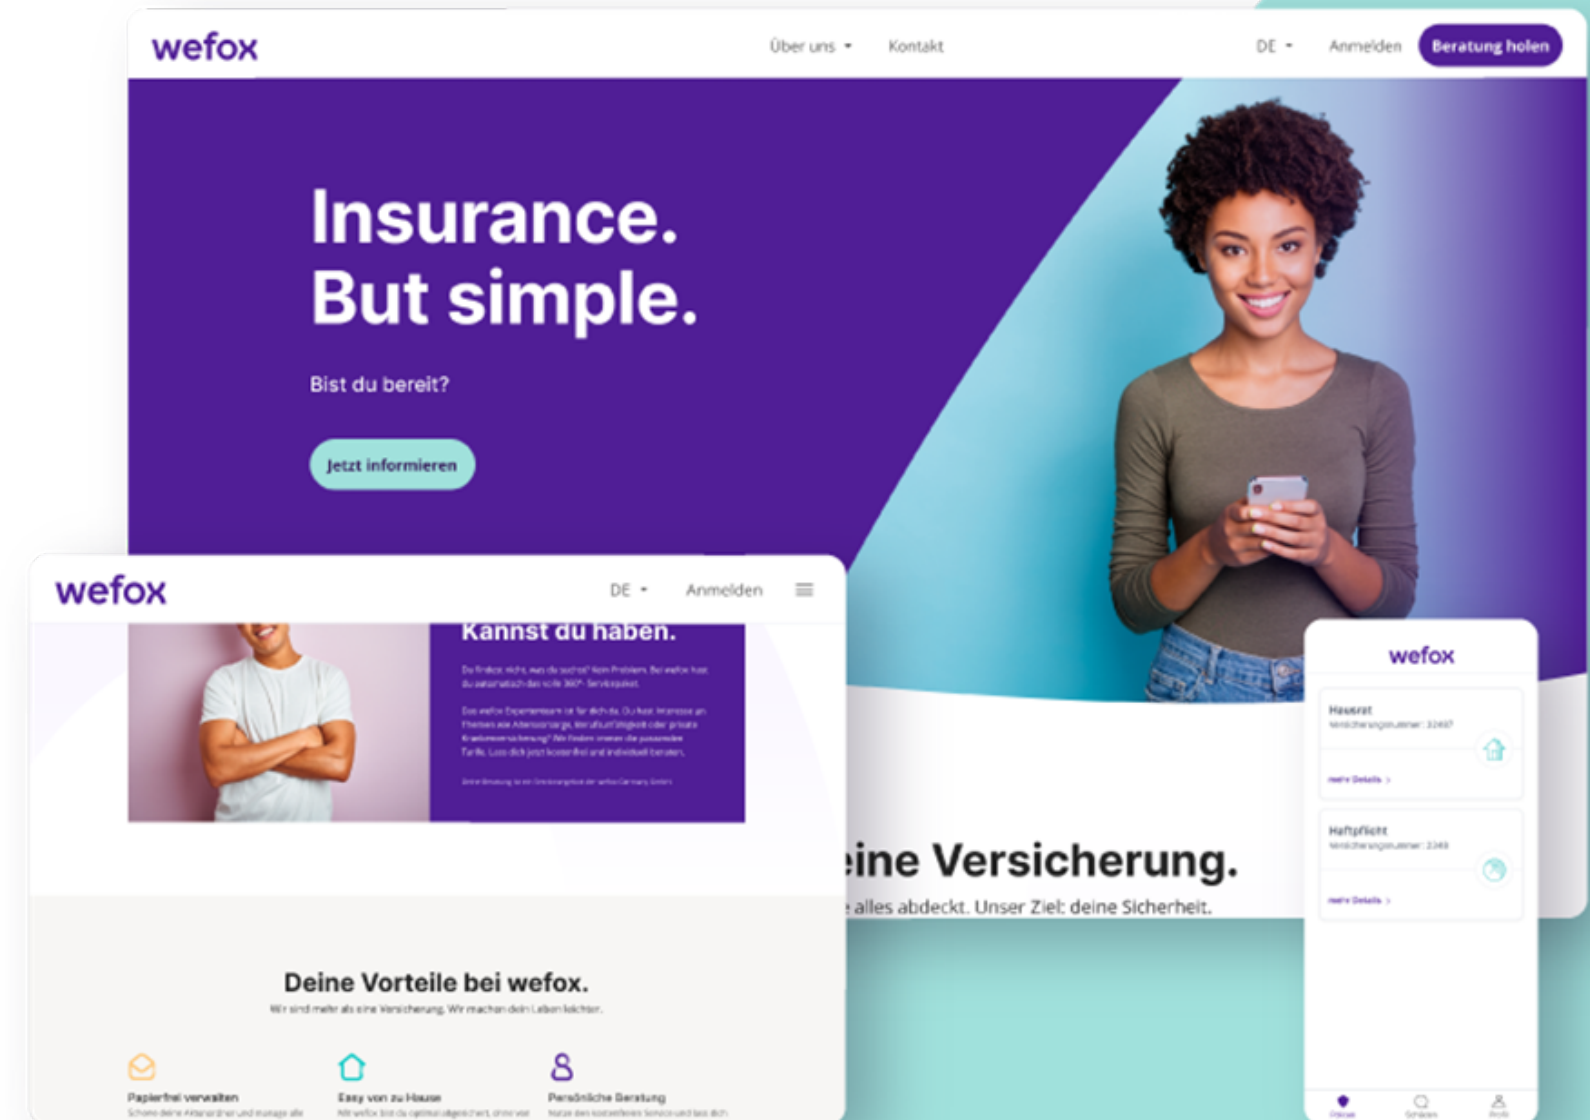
wefox

Über uns Kontakt DE Anmelden Beratung holen

Insurance.
But simple.

Bist du bereit?

Jetzt informieren

wefox

DE Anmelden

Kannst du haben.

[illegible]

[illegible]

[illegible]

ine Versicherung.

alles abdeckt. Unser Ziel: deine Sicherheit.

Deine Vorteile bei wefox.

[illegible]

Papierfrei verwalten
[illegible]

Easy von zu Hause
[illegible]

Persönliche Beratung
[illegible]

wefox

Hausrat
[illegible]
mehr Details >

Haftpflicht
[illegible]
mehr Details >

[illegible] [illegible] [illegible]